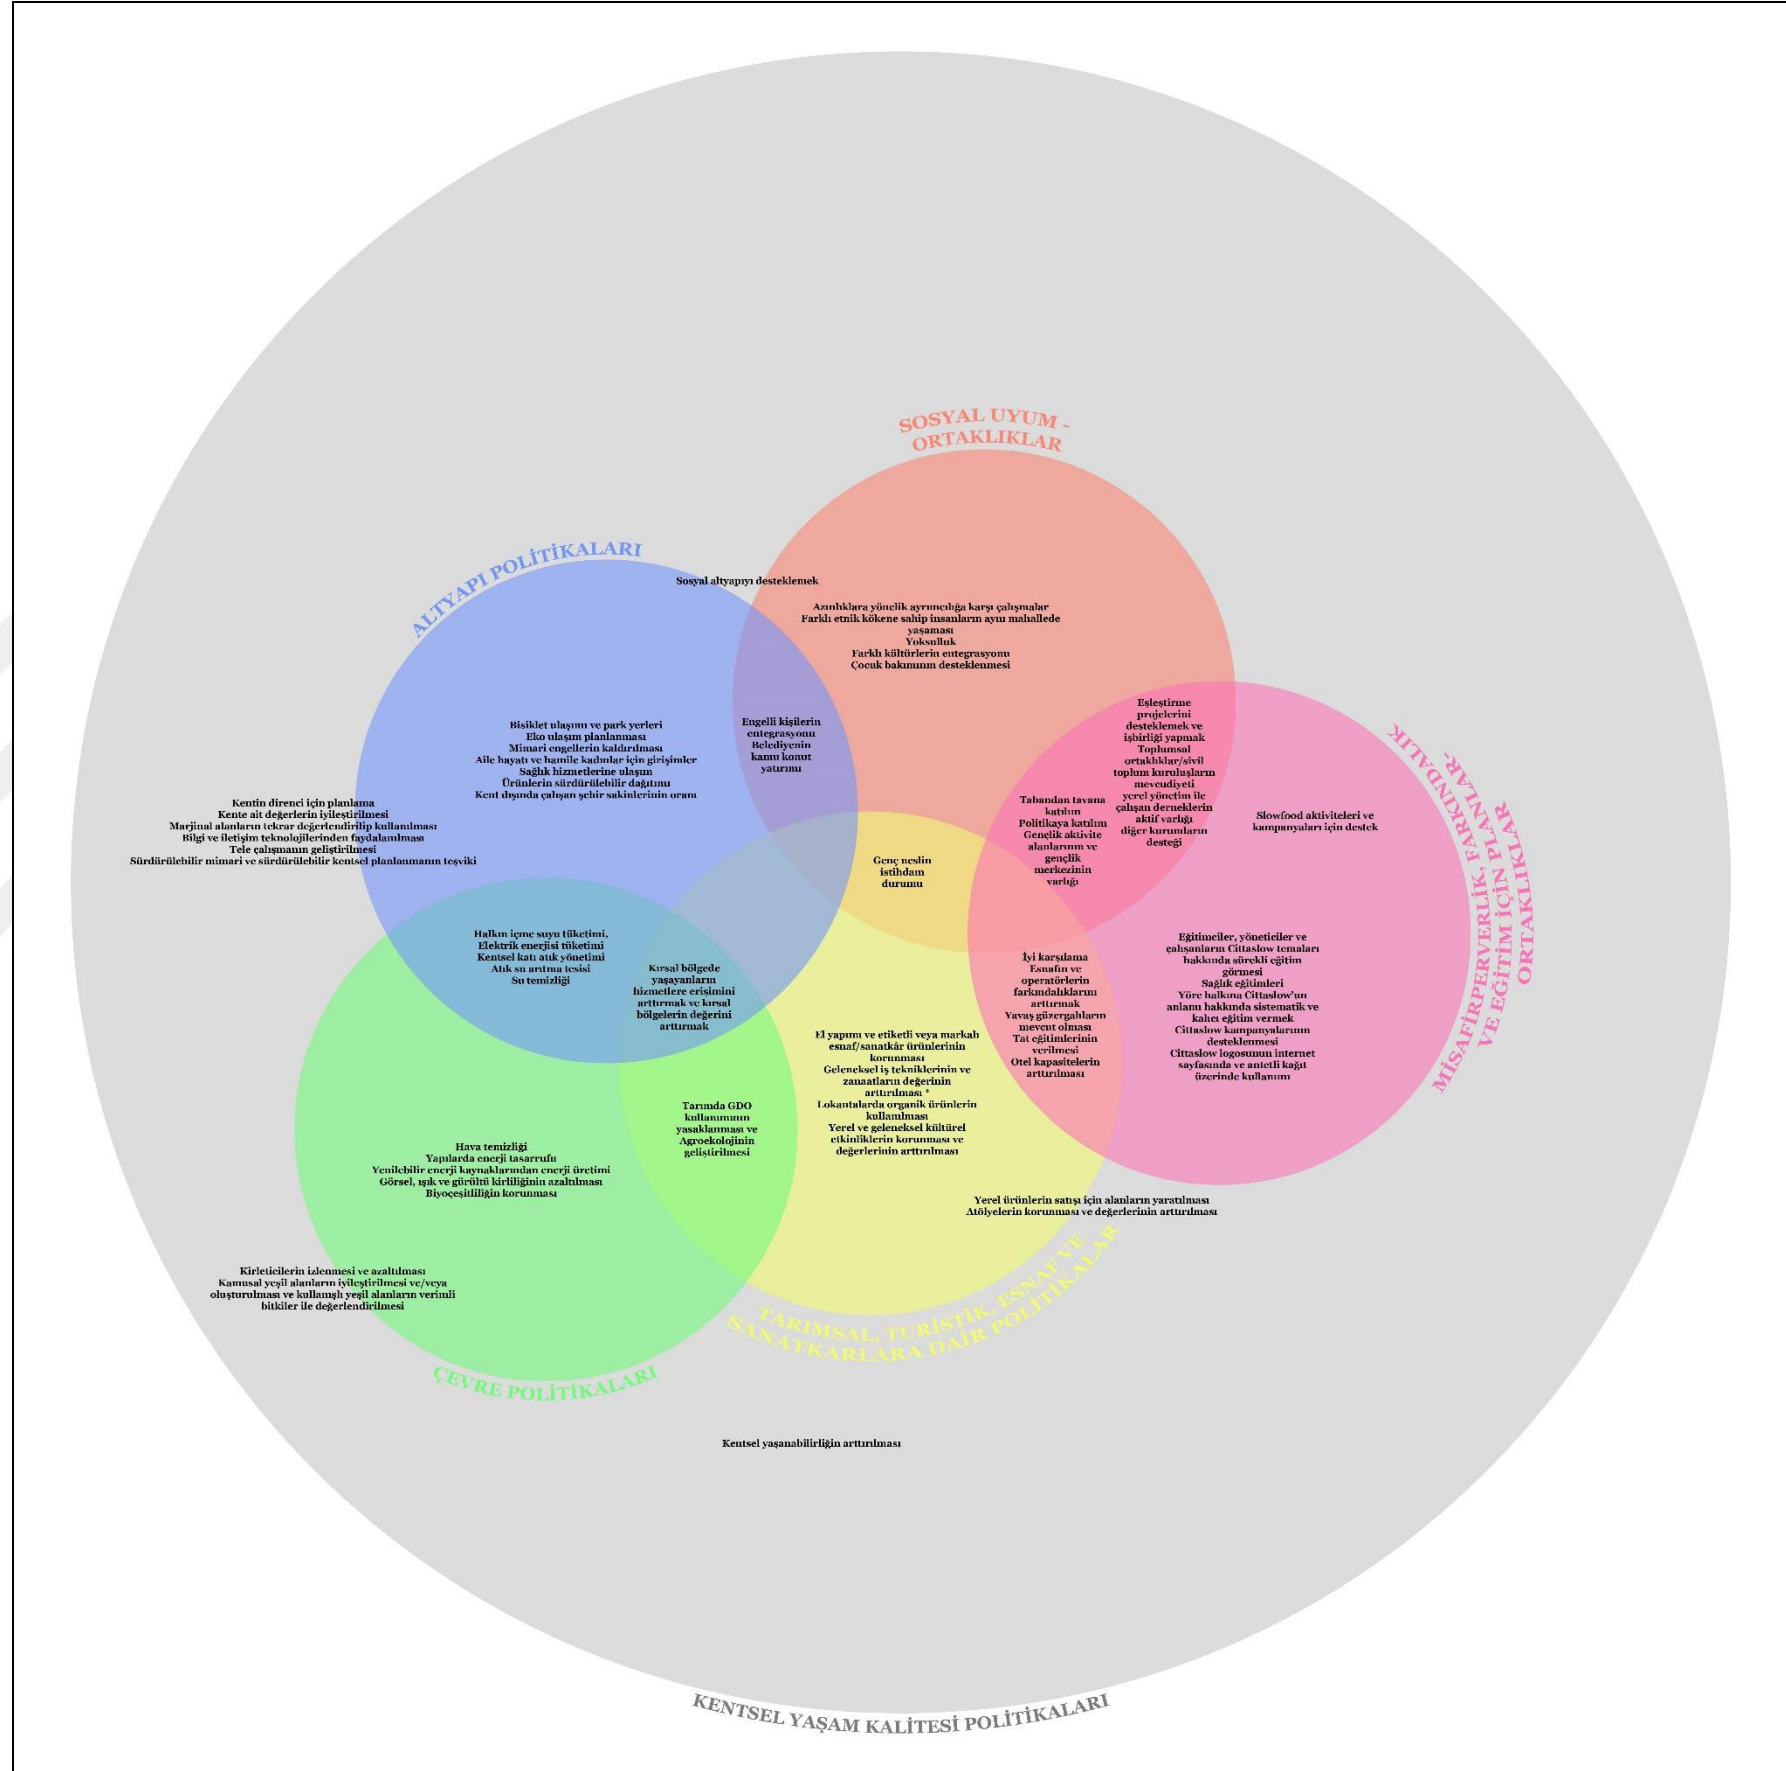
SOSYAL UYUM - ORTAKLIKLAR

ALTYAPI POLİTİKALARI

Sosyal altyapıyı desteklemek

Azınlıklara yönelik ayrımcılığa karşı çalışmalar
Farklı etnik kökene sahip insanların aynı mahallede yaşaması
Yoksulluk
Farklı kültürlerin entegrasyonu
Çocuk bakımının desteklenmesi

Bisiklet ulaşımı ve park yerleri
Eko ulaşım planlaması
Mimari engellerin kaldırılması
Aile hayatı ve hamile kadınlar için girişimler
Sağlık hizmetlerine ulaşım
Ürünlerin sürdürülebilir dağıtımı
Kent dışında çalışan şehir sakinlerinin oranı

Engelli kişilerin entegrasyonu
Belediyenin kamu konut yatırımı

Eşleştirme projelerini desteklemek ve işbirliği yapmak
Toplumsal ortaklıklar/sivil toplum kuruluşların mevcudiyeti
yerel yönetim ile çalışan derneklerin aktif varlığı
diğer kurumların desteği

MİSAFİRPERVERLİK, FARKINDALIK VE EĞİTİM İÇİN PLANLAR - ORTAKLIKLAR

Kentin direnci için planlama
Kente ait değerlerin iyileştirilmesi
Marjinal alanların tekrar değerlendirilip kullanılması
Bilgi ve iletişim teknolojilerinden faydalanılması
Tele çalışmanın geliştirilmesi
Sürdürülebilir mimari ve sürdürülebilir kentsel planlamanın teşviki

Tabandan tavana katılım
Politikaya katılım
Gençlik aktivite alanlarının ve gençlik merkezinin varlığı

Slowfood aktiviteleri ve kampanyaları için destek

Genç neslin istihdam durumu

Halkın içme suyu tüketimi,
Elektrik enerjisi tüketimi
Kentsel katı atık yönetimi
Atık su arıtma tesisi
Su temizliği

Kırsal bölgede yaşayanların hizmetlere erişimini arttırmak ve kırsal bölgelerin değerini arttırmak

İyi karşılama
Esnafın ve operatörlerin farkındalıklarını arttırmak
Yavaş güzergahların mevcut olması
Tat eğitimlerinin verilmesi
Otel kapasitelerin arttırılması

Eğitimciler, yöneticiler ve çalışanların Cittaslow temaları hakkında sürekli eğitim görmesi
Sağlık eğitimleri
Yöre halkına Cittaslow'un anlamı hakkında sistematik ve kalıcı eğitim vermek
Cittaslow kampanyalarının desteklenmesi
Cittaslow logosunun internet sayfasında ve antetli kağıt üzerinde kullanımı

El yapımı ve etiketli veya markalı esnaf/sanatkâr ürünlerinin korunması
Geleneksel iş tekniklerinin ve zanaatların değerinin arttırılması *
Lokantalarda organik ürünlerin kullanılması
Yerel ve geleneksel kültürel etkinliklerin korunması ve değerlerinin arttırılması

Tarımda GDO kullanımının yasaklanması ve Agroekolojinin geliştirilmesi

Hava temizliği
Yapılarda enerji tasarrufu
Yenilebilir enerji kaynaklarından enerji üretimi
Görsel, ışık ve gürültü kirliliğinin azaltılması
Biyoçeşitliliğin korunması

Yerel ürünlerin satışı için alanların yaratılması
Atölyelerin korunması ve değerlerinin arttırılması

Kirleticilerin izlenmesi ve azaltılması
Kamusal yeşil alanların iyileştirilmesi ve/veya oluşturulması ve kullanışlı yeşil alanların verimli bitkiler ile değerlendirilmesi

TARIMSAL, TURİSTİK, ESNAF VE SANATKARLARA DAİR POLİTİKALAR

ÇEVRE POLİTİKALARI

Kentsel yaşanabilirliğin arttırılması

KENTSEL YAŞAM KALİTESİ POLİTİKALARI